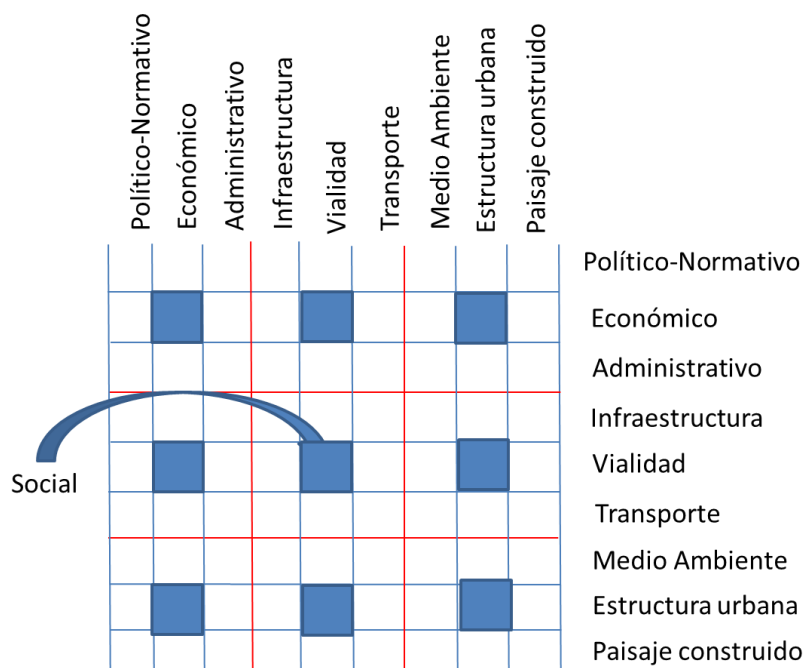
Político-Normativo
Económico
Administrativo
Infraestructura
Vialidad
Transporte
Medio Ambiente
Estructura urbana
Paisaje construido

Político-Normativo
Económico
Administrativo
Infraestructura
Vialidad
Transporte
Medio Ambiente
Estructura urbana
Paisaje construido

Social